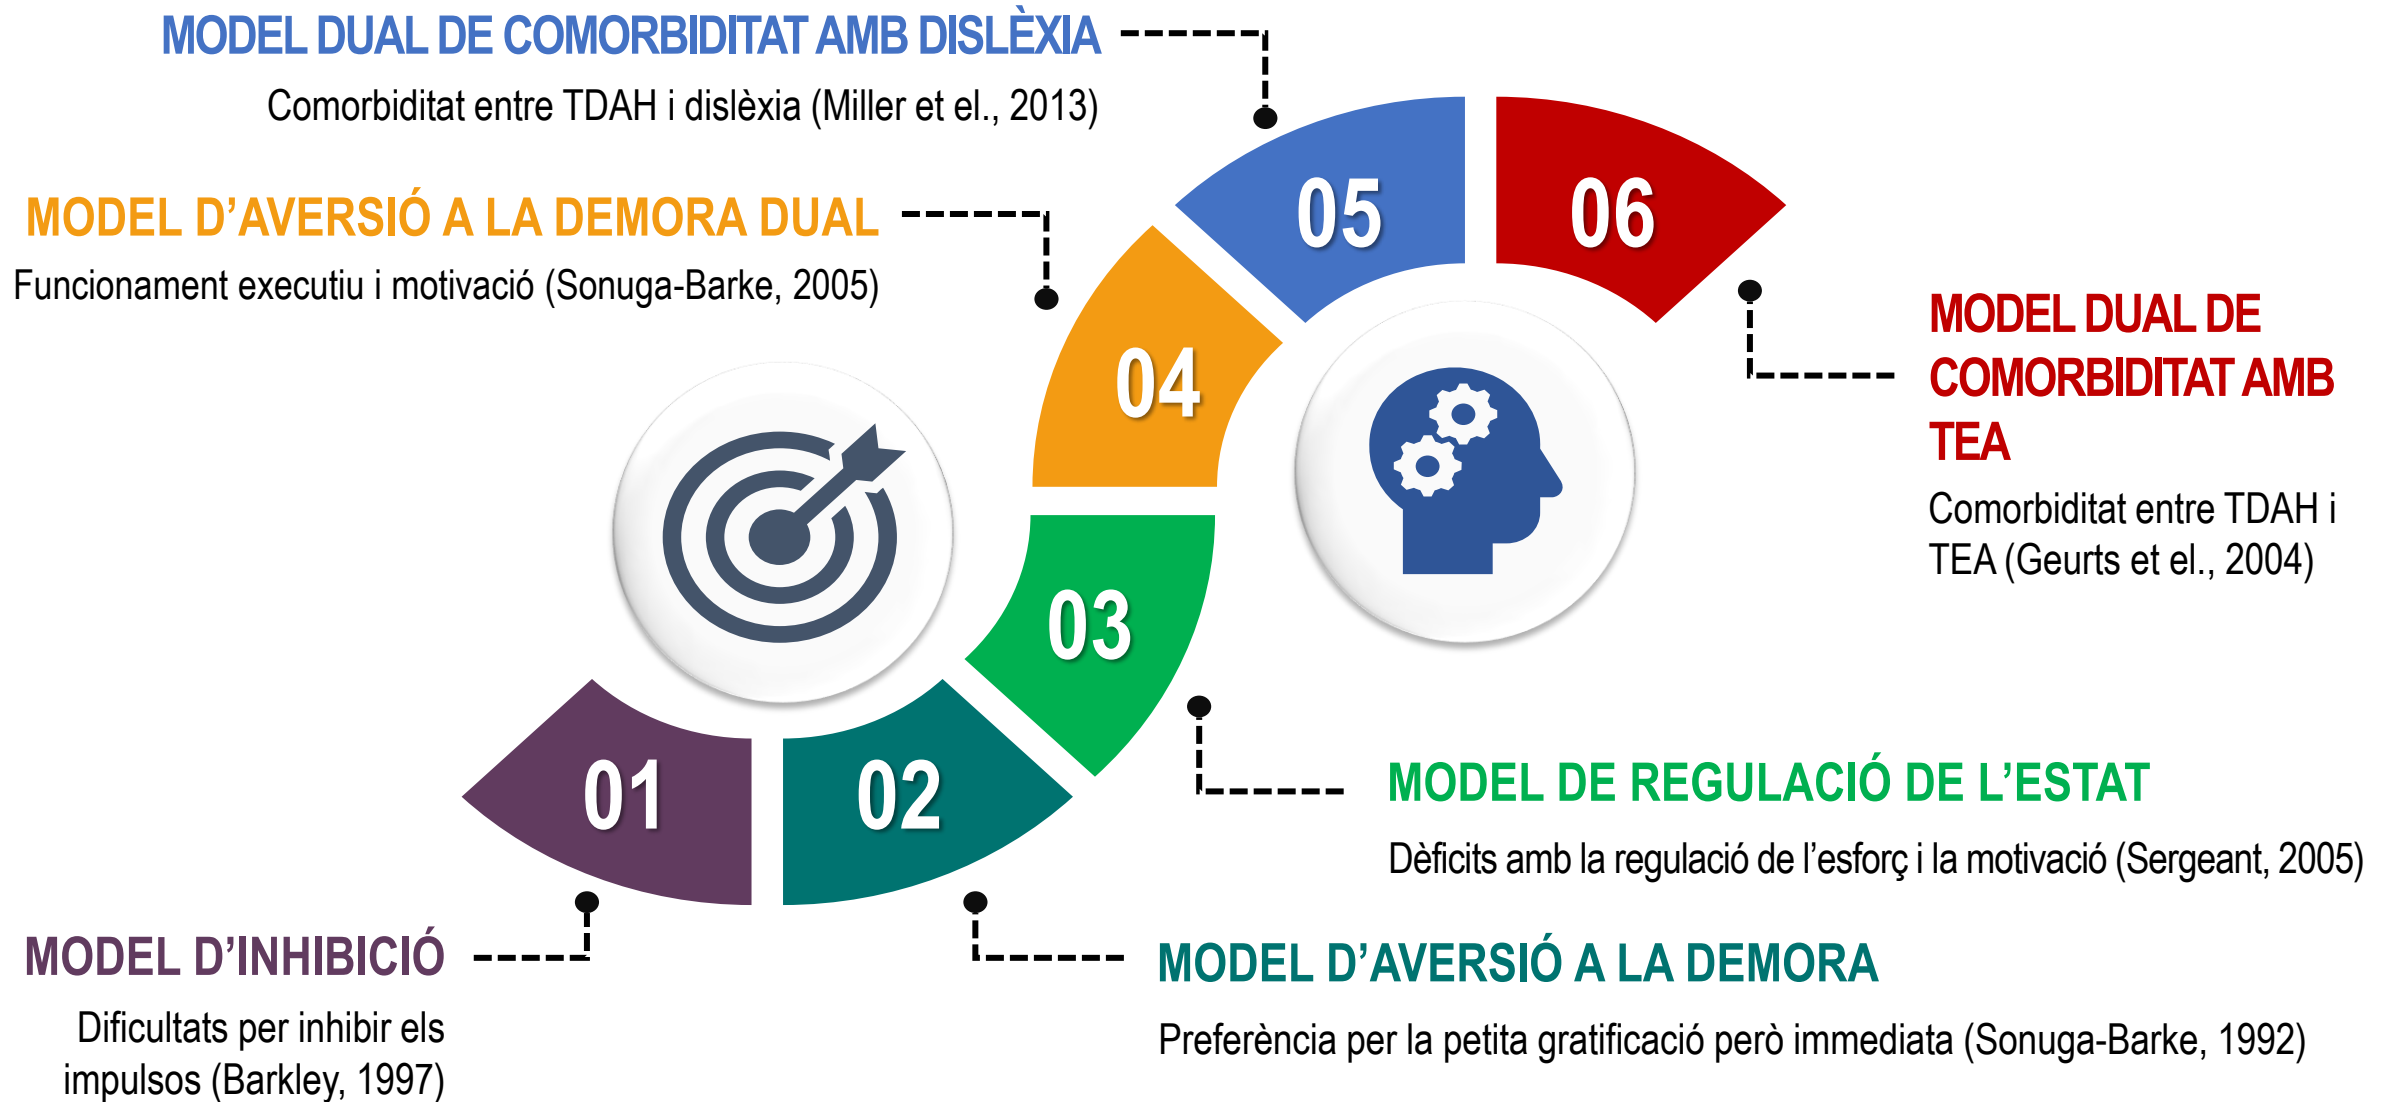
MODEL DUAL DE COMORBIDITAT AMB DISLÈXIA

Comorbiditat entre TDAH i dislèxia (Miller et el., 2013)

MODEL D'AVERSIÓ A LA DEMORA DUAL

Funcionament executiu i motivació (Sonuga-Barke, 2005)

05

06

04

03

02

01

MODEL DUAL DE COMORBIDITAT AMB TEA

Comorbiditat entre TDAH i TEA (Geurts et el., 2004)

MODEL DE REGULACIÓ DE L'ESTAT

Dèficits amb la regulació de l'esforç i la motivació (Sergeant, 2005)

MODEL D'INHIBICIÓ

Dificultats per inhibir els impulsos (Barkley, 1997)

MODEL D'AVERSIÓ A LA DEMORA

Preferència per la petita gratificació però immediata (Sonuga-Barke, 1992)